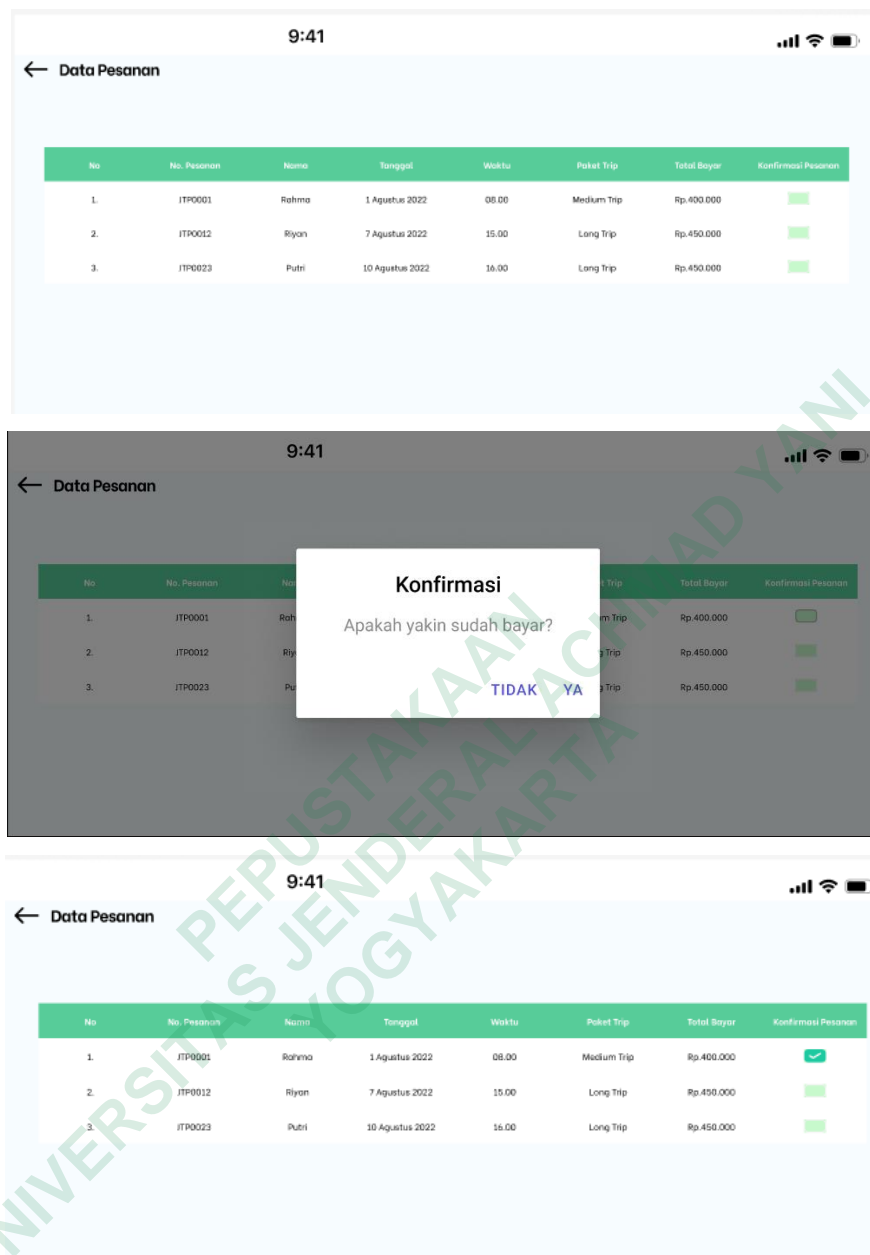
9:41

← Data Pesanan

| No | No. Pesanan | Nama | Tanggal | Waktu | Paket Trip | Total Bayar | Konfirmasi Pesanan |
|---|---|---|---|---|---|---|---|
| 1. | JTP0001 | Rahma | 1 Agustus 2022 | 08.00 | Medium Trip | Rp.400.000 | |
| 2. | JTP0012 | Riyan | 7 Agustus 2022 | 15.00 | Long Trip | Rp.450.000 | |
| 3. | JTP0023 | Putri | 10 Agustus 2022 | 16.00 | Long Trip | Rp.450.000 | |

9:41

← Data Pesanan

| No | No. Pesanan | Nama | | | Paket Trip | Total Bayar | Konfirmasi Pesanan |
|---|---|---|---|---|---|---|---|
| 1. | JTP0001 | Rah | | | Trip | Rp.400.000 | |
| 2. | JTP0012 | Riy | | | Trip | Rp.450.000 | |
| 3. | JTP0023 | Pu | | | Trip | Rp.450.000 | |

Konfirmasi

Apakah yakin sudah bayar?

TIDAK YA

9:41

← Data Pesanan

| No | No. Pesanan | Nama | Tanggal | Waktu | Paket Trip | Total Bayar | Konfirmasi Pesanan |
|---|---|---|---|---|---|---|---|
| 1. | JTP0001 | Rahma | 1 Agustus 2022 | 08.00 | Medium Trip | Rp.400.000 | |
| 2. | JTP0012 | Riyan | 7 Agustus 2022 | 15.00 | Long Trip | Rp.450.000 | |
| 3. | JTP0023 | Putri | 10 Agustus 2022 | 16.00 | Long Trip | Rp.450.000 | |

UNIVERSITAS JENDERAL ACHMAD YANI
PEPUSTAKAAN
YOGYAKARTA